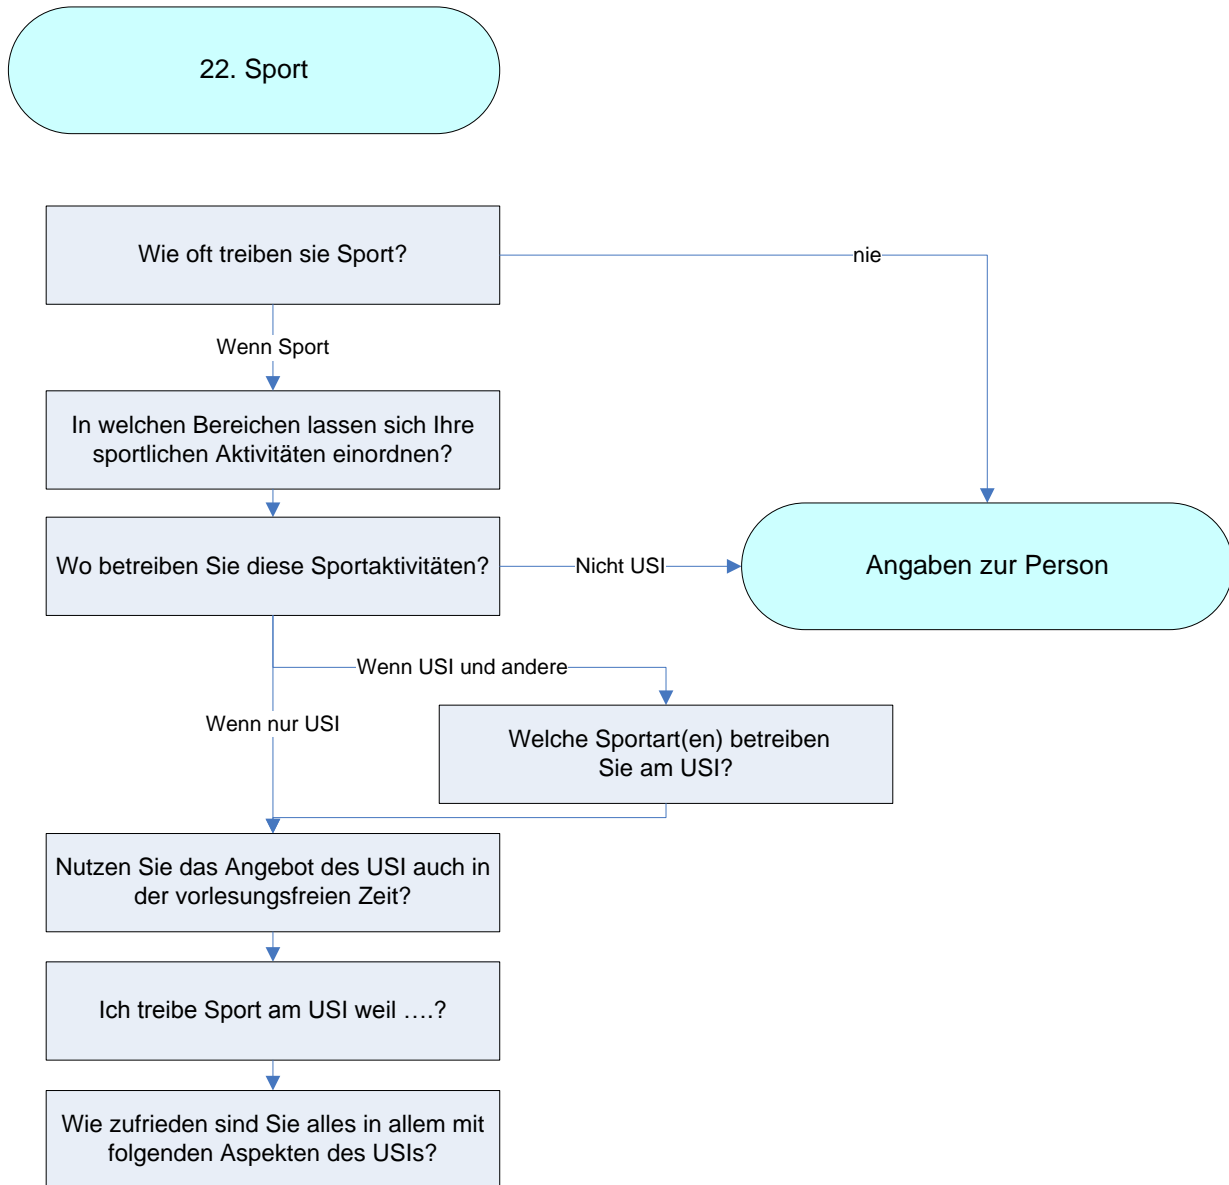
22. Sport

Wie oft treiben sie Sport?

nie

Wenn Sport

In welchen Bereichen lassen sich Ihre sportlichen Aktivitäten einordnen?

Wo betreiben Sie diese Sportaktivitäten?

Nicht USI

Angaben zur Person

Wenn USI und andere

Wenn nur USI

Welche Sportart(en) betreiben Sie am USI?

Nutzen Sie das Angebot des USI auch in der vorlesungsfreien Zeit?

Ich treibe Sport am USI weil ….?

Wie zufrieden sind Sie alles in allem mit folgenden Aspekten des USIs?